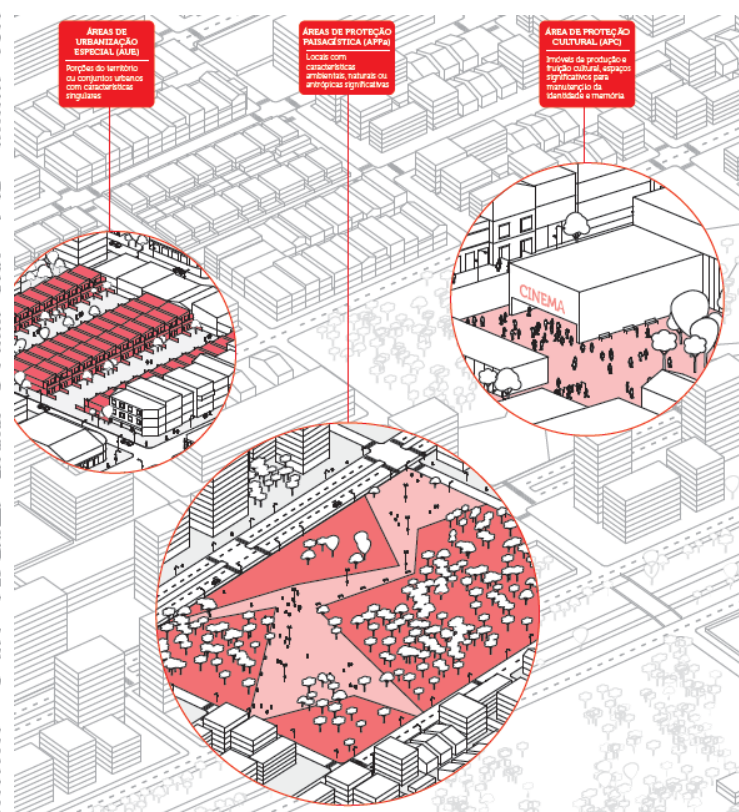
ÁREAS DE URBANIZAÇÃO ESPECIAL (AUE)

Porções do território ou conjuntos urbanos com características singulares

ÁREAS DE PROTEÇÃO PAISAGÍSTICA (APPa)

Locais com características ambientais, naturais ou antrópicas significativas

ÁREA DE PROTEÇÃO CULTURAL (APC)

Imóveis de produção e fruição cultural, espaços significativos para manutenção da identidade e memória

CINEMA